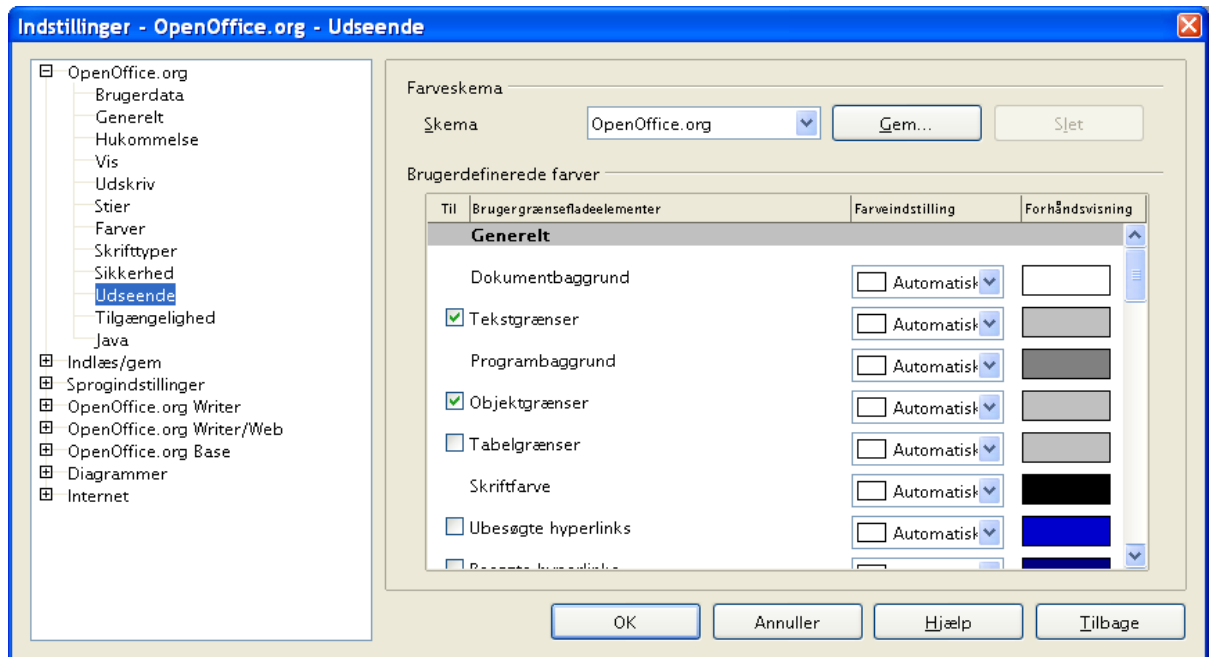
Indstillinger - OpenOffice.org - Udseende

OpenOffice.org
Brugerdata
Generelt
Hukommelse
Vis
Udskriv
Stier
Farver
Skrifttyper
Sikkerhed
Udseende
Tilgængelighed
Java
Indlæs/gem
Sprogindstillinger
OpenOffice.org Writer
OpenOffice.org Writer/Web
OpenOffice.org Base
Diagrammer
Internet

Farveskema
Skema OpenOffice.org Gem... Slet

Brugerdefinerede farver

| Til | Brugergrænsefladeelementer | Farveindstilling | Forhåndsvisning |
|---|---|---|---|
| | Generelt | | |
| | Dokumentbaggrund | Automatisk | |
| ☑ | Tekstgrænser | Automatisk | |
| | Programbaggrund | Automatisk | |
| ☑ | Objektgrænser | Automatisk | |
| ☐ | Tabelgrænser | Automatisk | |
| | Skriftfarve | Automatisk | |
| ☐ | Ubesøgte hyperlinks | Automatisk | |
| ☐ | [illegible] | | |

OK Annuller Hjælp Tilbage